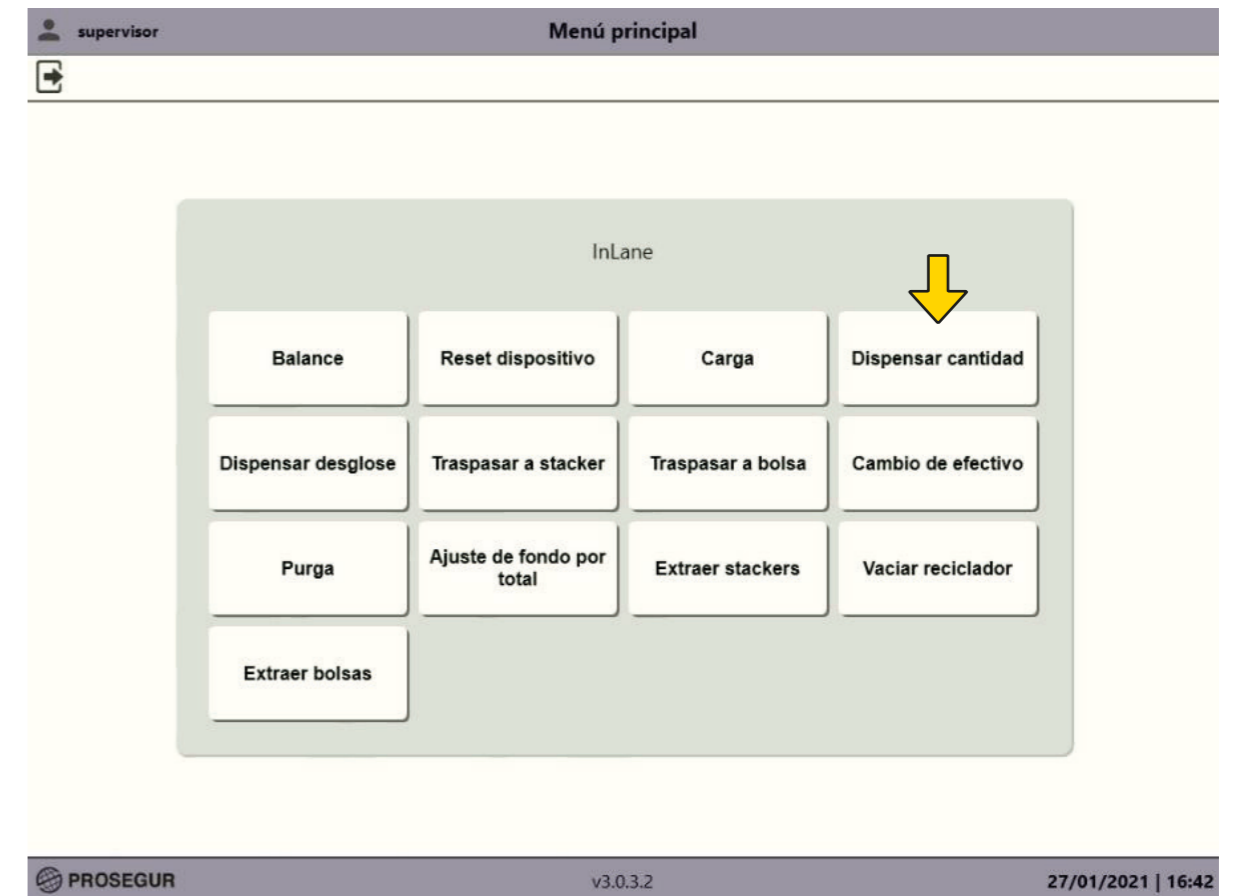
supervisor

Menú principal

InLane

| | | | |
|---|---|---|---|
| Balance | Reset dispositivo | Carga | Dispensar cantidad |
| Dispensar desglose | Traspasar a stacker | Traspasar a bolsa | Cambio de efectivo |
| Purga | Ajuste de fondo por total | Extraer stackers | Vaciar reciclador |
| Extraer bolsas | | | |

PROSEGUR

v3.0.3.2

27/01/2021 | 16:42